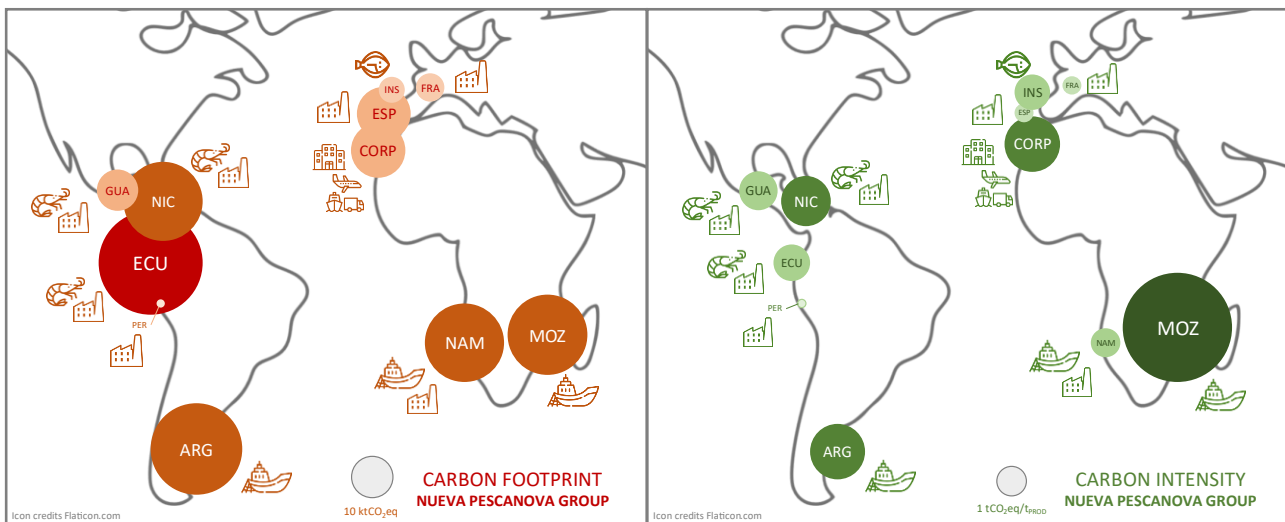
INS
FRA
ESP
CORP
GUA
NIC
ECU
PER
NAM
MOZ
ARG
10 ktCO$_2$eq
CARBON FOOTPRINT
NUEVA PESCANOVA GROUP
Icon credits Flaticon.com

INS
FRA
ESP
CORP
GUA
NIC
ECU
PER
NAM
MOZ
ARG
1 tCO$_2$eq/t$_{PROD}$
CARBON INTENSITY
NUEVA PESCANOVA GROUP
Icon credits Flaticon.com